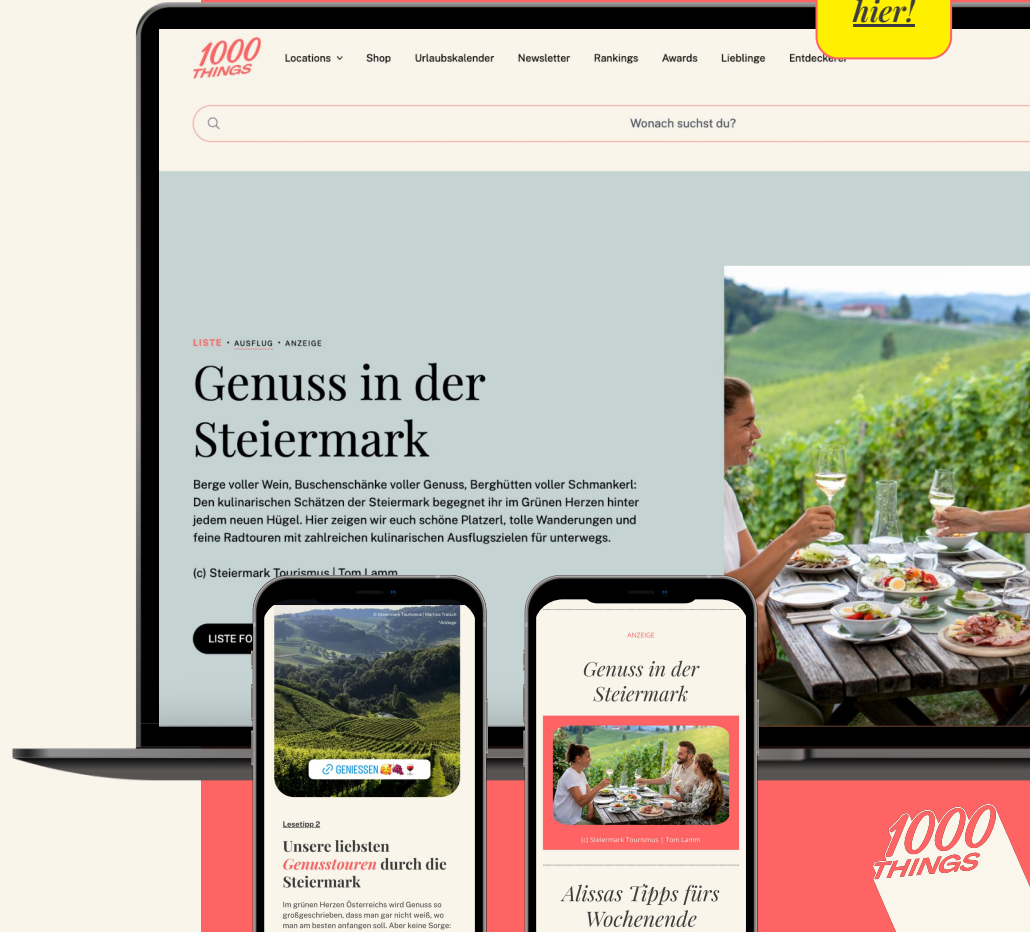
hier!

1000 THINGS

Locations Shop Urlaubskalender Newsletter Rankings Awards Lieblinge Entdecker

Wonach suchst du?

LISTE • AUSFLUG • ANZEIGE

Genuss in der Steiermark

Berge voller Wein, Buschenschänke voller Genuss, Berghütten voller Schmankerl: Den kulinarischen Schätzen der Steiermark begegnet ihr im Grünen Herzen hinter jedem neuen Hügel. Hier zeigen wir euch schöne Platzerl, tolle Wanderungen und feine Radtouren mit zahlreichen kulinarischen Ausflugszielen für unterwegs.

(c) Steiermark Tourismus | Tom Lamm

LISTE FO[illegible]

© Steiermark Tourismus | Martin Tratteli *Anzeige

GENIESSEN 🥰🍇🍷

Lesetipp 2

Unsere liebsten Genusstouren durch die Steiermark

Im grünen Herzen Österreichs wird Genuss so großgeschrieben, dass man gar nicht weiß, wo man am besten anfangen soll. Aber keine Sorge:

ANZEIGE

Genuss in der Steiermark

(c) Steiermark Tourismus | Tom Lamm

Alissas Tipps fürs Wochenende

1000 THINGS